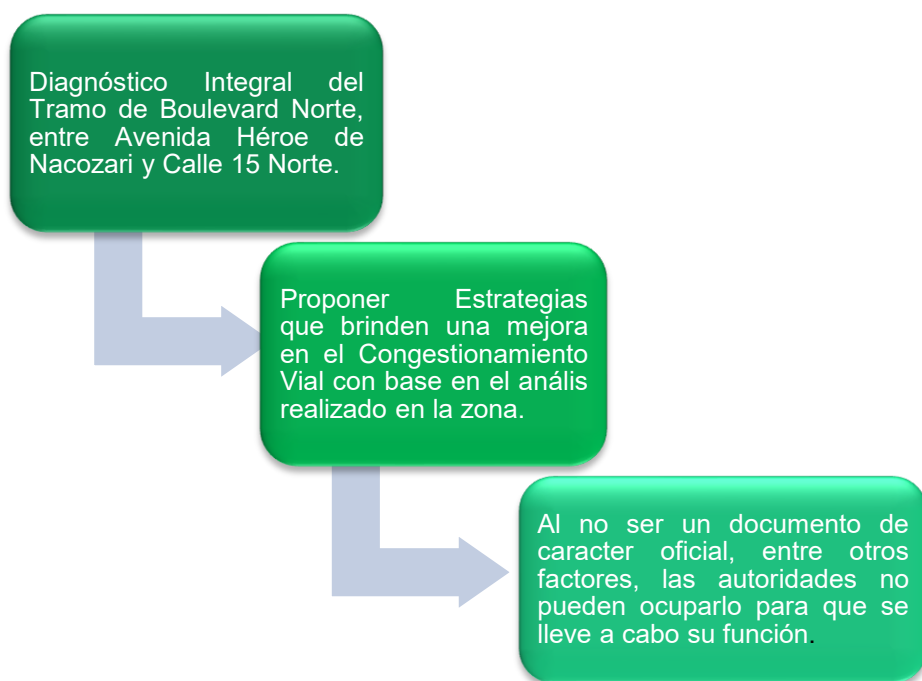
Diagnóstico Integral del Tramo de Boulevard Norte, entre Avenida Héroe de Nacozari y Calle 15 Norte.

Proponer Estrategias que brinden una mejora en el Congestionamiento Vial con base en el anális realizado en la zona.

Al no ser un documento de caracter oficial, entre otros factores, las autoridades no pueden ocuparlo para que se lleve a cabo su función.